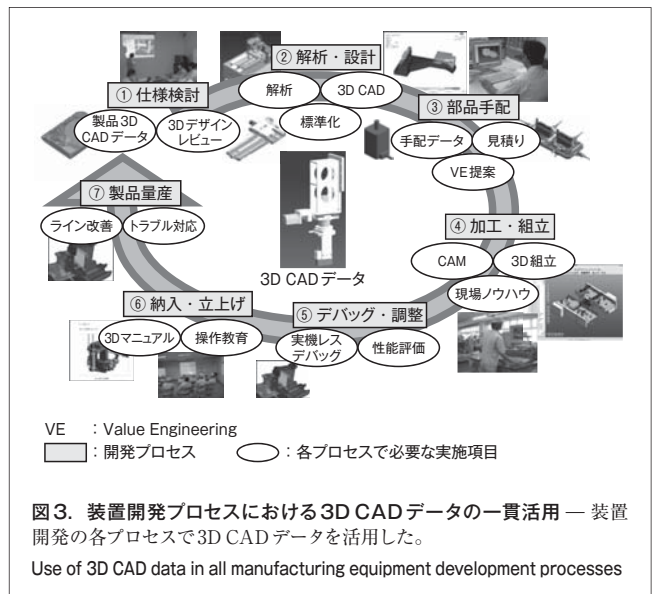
① 仕様検討

製品3D CADデータ

3Dデザインレビュー

② 解析・設計

解析

3D CAD

標準化

③ 部品手配

手配データ

見積り

VE提案

④ 加工・組立

CAM

3D組立

現場ノウハウ

⑤ デバッグ・調整

実機レスデバッグ

性能評価

⑥ 納入・立上げ

3Dマニュアル

操作教育

⑦ 製品量産

ライン改善

トラブル対応

3D CADデータ

VE　：Value Engineering
：開発プロセス　　：各プロセスで必要な実施項目

図3．装置開発プロセスにおける3D CADデータの一貫活用 — 装置開発の各プロセスで3D CADデータを活用した。

Use of 3D CAD data in all manufacturing equipment development processes